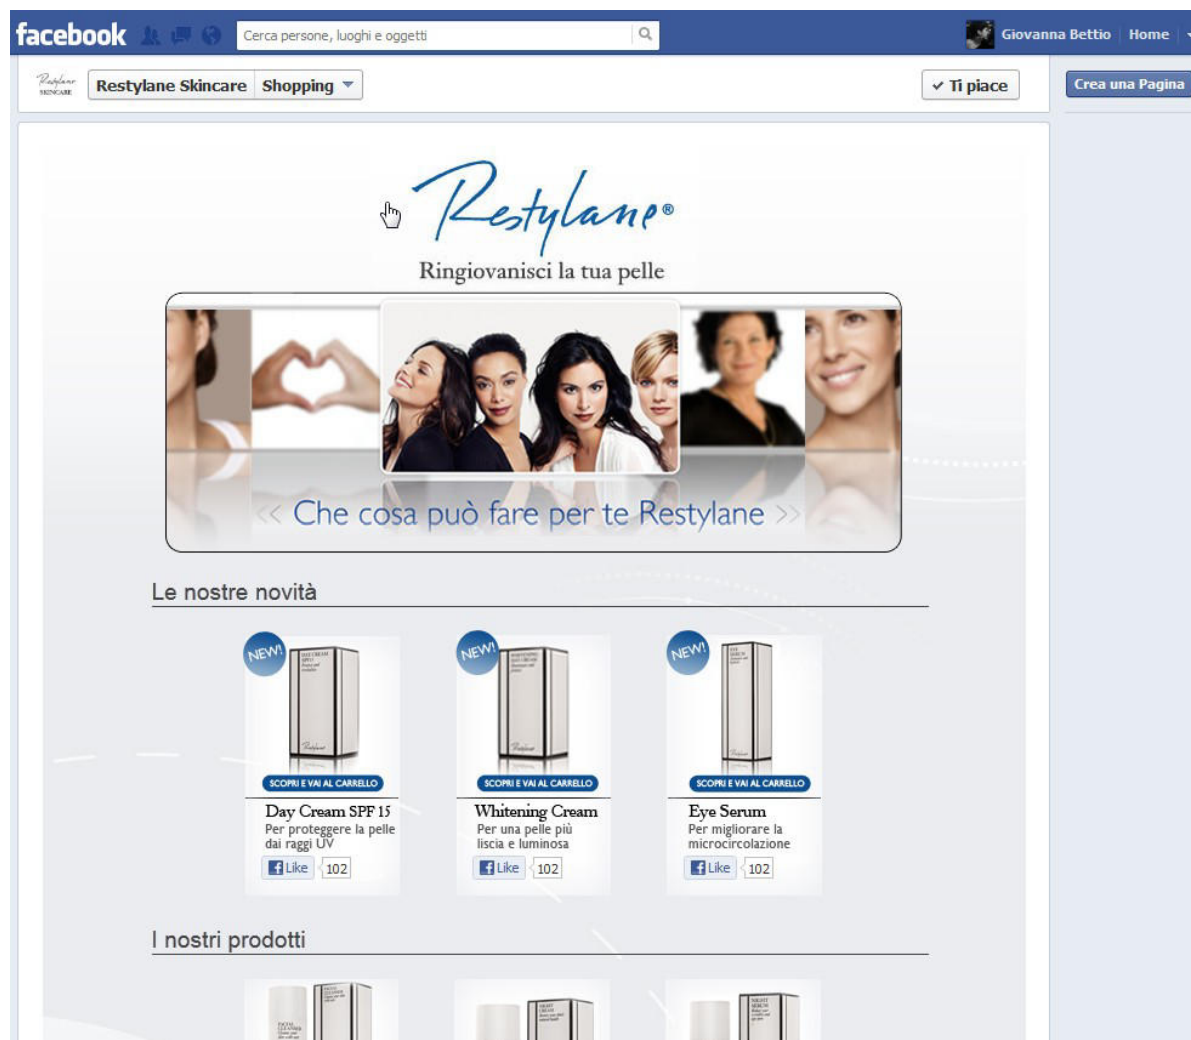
facebook

Cerca persone, luoghi e oggetti

Giovanna Bettio | Home

Restylane SKINCARE

Restylane Skincare | Shopping

✔ Ti piace

Crea una Pagina

Restylane®

Ringiovanisci la tua pelle

<< Che cosa può fare per te Restylane >>

Le nostre novità

NEW!

SCOPRI E VAI AL CARRELLO

Day Cream SPF 15
Per proteggere la pelle dai raggi UV

Like 102

NEW!

SCOPRI E VAI AL CARRELLO

Whitening Cream
Per una pelle più liscia e luminosa

Like 102

NEW!

SCOPRI E VAI AL CARRELLO

Eye Serum
Per migliorare la microcircolazione

Like 102

I nostri prodotti